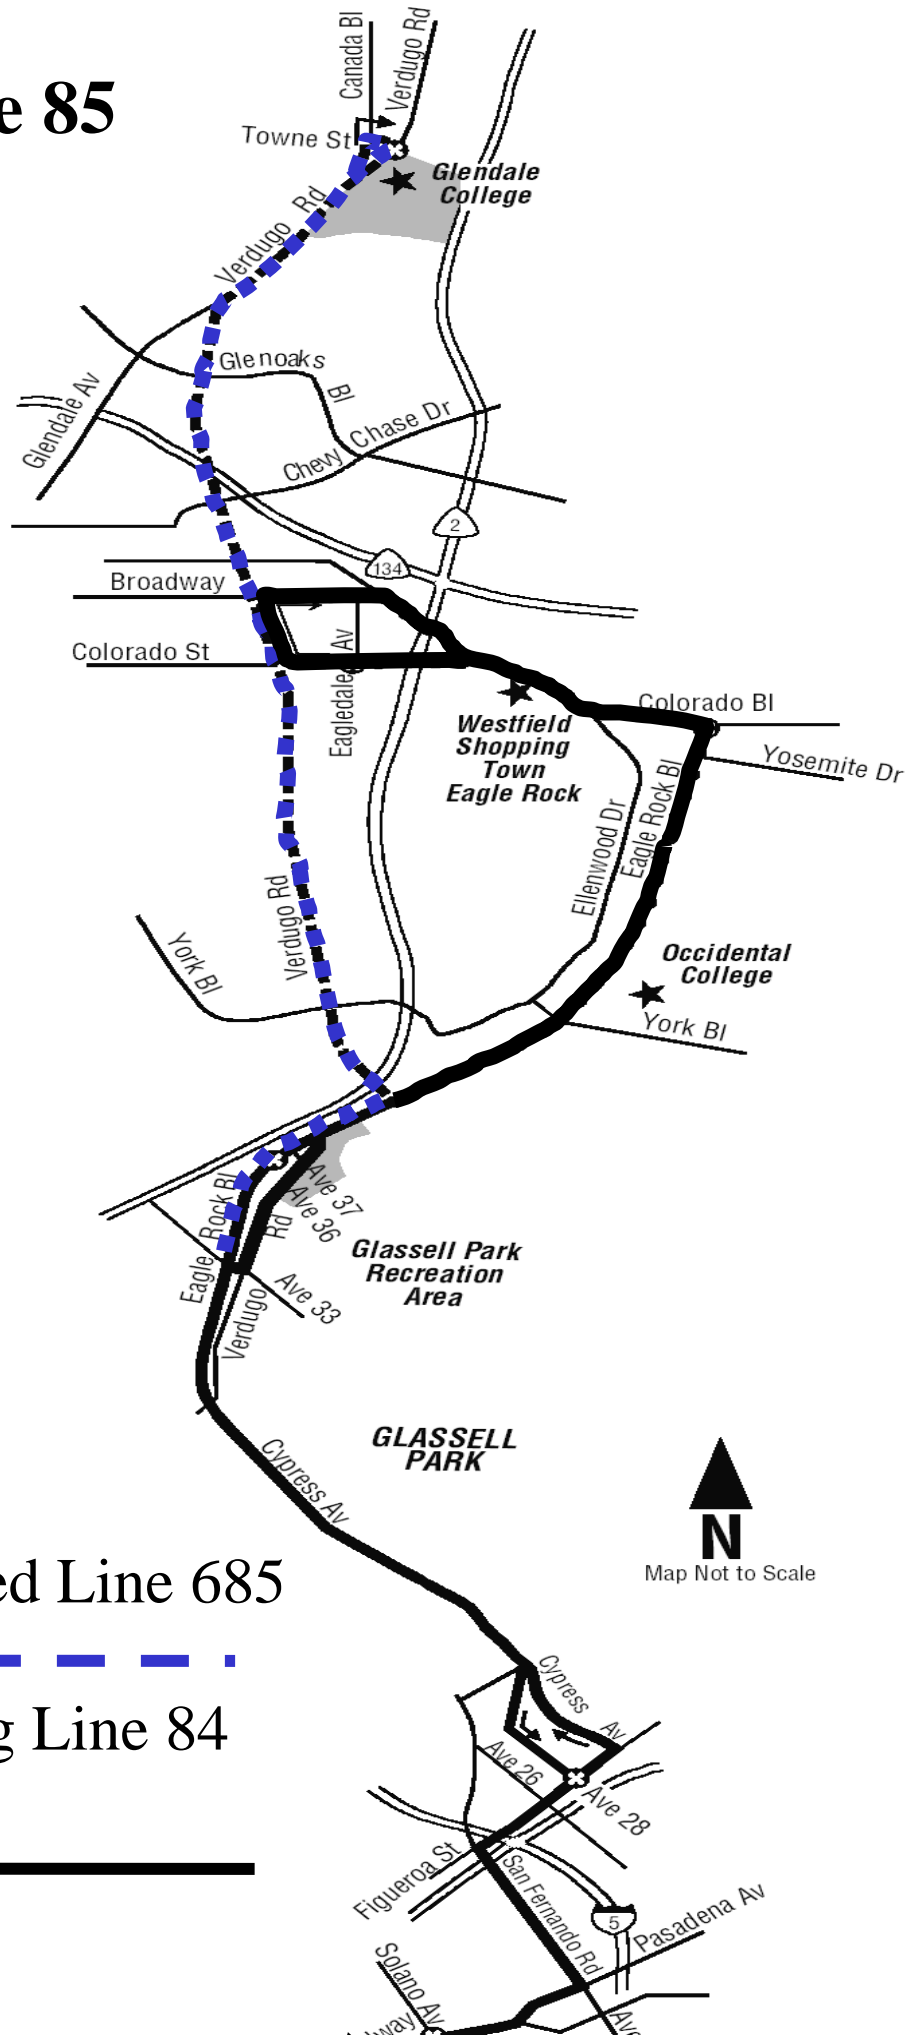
e 85

Canada Bl
Verdugo Rd
Towne St
Glendale College
Verdugo Rd
Glenoaks Bl
Glendale Av
Chevy Chase Dr
2
134
Broadway
Colorado St
Eagledale Av
Westfield Shopping Town Eagle Rock
Colorado Bl
Yosemite Dr
Eagle Rock Bl
Ellenwood Dr
Occidental College
York Bl
York Bl
Verdugo Rd
Ave 37
Ave 36
Eagle Rock Bl
Rd
Verdugo
Ave 33
Glassell Park Recreation Area
GLASSELL PARK
Cypress Av
N
Map Not to Scale

ed Line 685

g Line 84

Cypress Av
Ave 26
Ave 28
Figueroa St
San Fernando Rd
5
Pasadena Av
Solano Av
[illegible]way
Av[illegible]